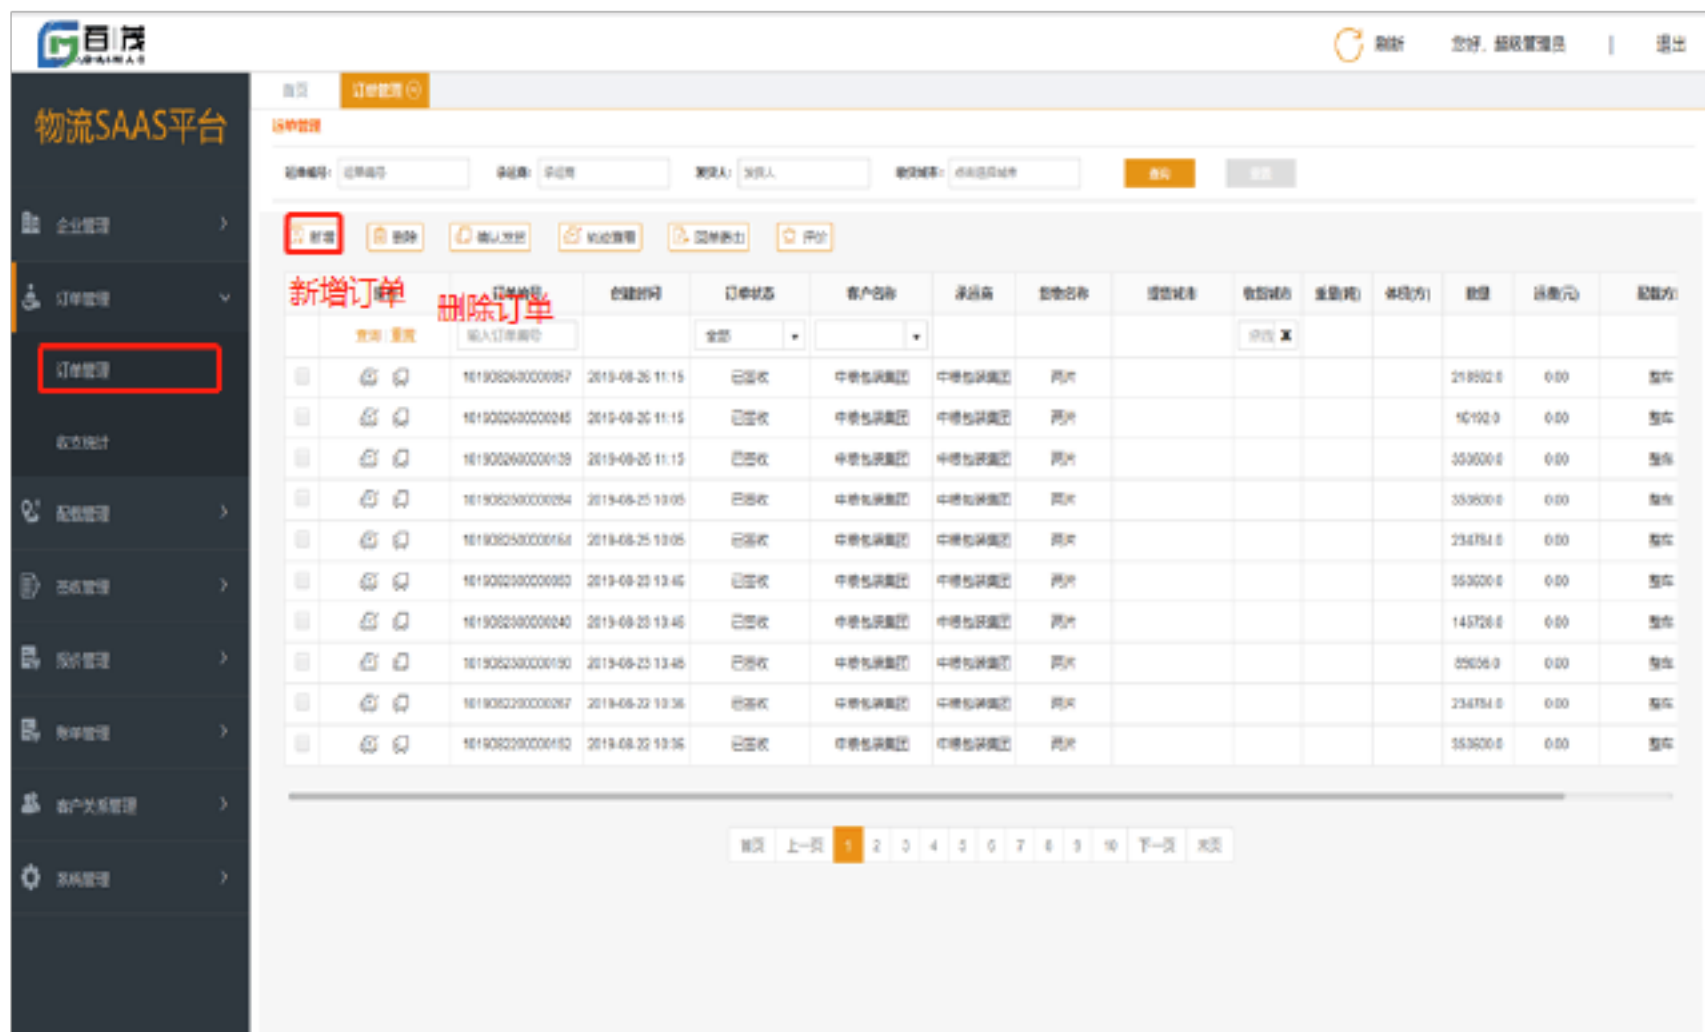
百茂

刷新 您好，超级管理员 | 退出

物流SAAS平台

企业管理
订单管理
订单管理
收支统计
配载管理
签收管理
报价管理
账单管理
客户关系管理
系统管理

首页 订单管理

订单管理

运单编号: 订单编号 承运商: 承运商 发货人: 发货人 收货城市: 收货城市

查询 重置

新增 删除 确认发货 物流查看 回单打印 评价

新增订单 删除订单

| | 操作 | 订单编号 | 创建时间 | 订单状态 | 客户名称 | 承运商 | 货物名称 | 提货城市 | 收货城市 | 重量(吨) | 体积(方) | 数量 | 运费(元) | 配载方 |
|---|---|---|---|---|---|---|---|---|---|---|---|---|---|---|
| | 查询 重置 | 输入订单编号 | | 全部 | | | | | | | | | | |
| | | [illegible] | 2019-08-26 11:15 | 已签收 | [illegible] | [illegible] | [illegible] | | | | | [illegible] | 0.00 | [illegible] |
| | | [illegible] | 2019-08-26 11:15 | 已签收 | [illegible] | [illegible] | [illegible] | | | | | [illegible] | 0.00 | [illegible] |
| | | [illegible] | 2019-08-26 11:15 | 已签收 | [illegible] | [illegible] | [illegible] | | | | | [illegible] | 0.00 | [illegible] |
| | | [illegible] | 2019-08-25 10:05 | 已签收 | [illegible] | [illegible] | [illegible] | | | | | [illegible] | 0.00 | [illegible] |
| | | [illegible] | 2019-08-25 10:05 | 已签收 | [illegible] | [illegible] | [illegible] | | | | | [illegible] | 0.00 | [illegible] |
| | | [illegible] | 2019-08-23 13:46 | 已签收 | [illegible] | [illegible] | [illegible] | | | | | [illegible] | 0.00 | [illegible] |
| | | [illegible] | 2019-08-23 13:46 | 已签收 | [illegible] | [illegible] | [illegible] | | | | | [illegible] | 0.00 | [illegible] |
| | | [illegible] | 2019-08-23 13:46 | 已签收 | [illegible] | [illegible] | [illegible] | | | | | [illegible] | 0.00 | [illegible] |
| | | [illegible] | 2019-08-22 13:36 | 已签收 | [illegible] | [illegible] | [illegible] | | | | | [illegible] | 0.00 | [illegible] |
| | | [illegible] | 2019-08-22 13:36 | 已签收 | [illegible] | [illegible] | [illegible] | | | | | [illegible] | 0.00 | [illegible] |

首页 上一页 1 2 3 4 5 6 7 8 9 10 下一页 末页